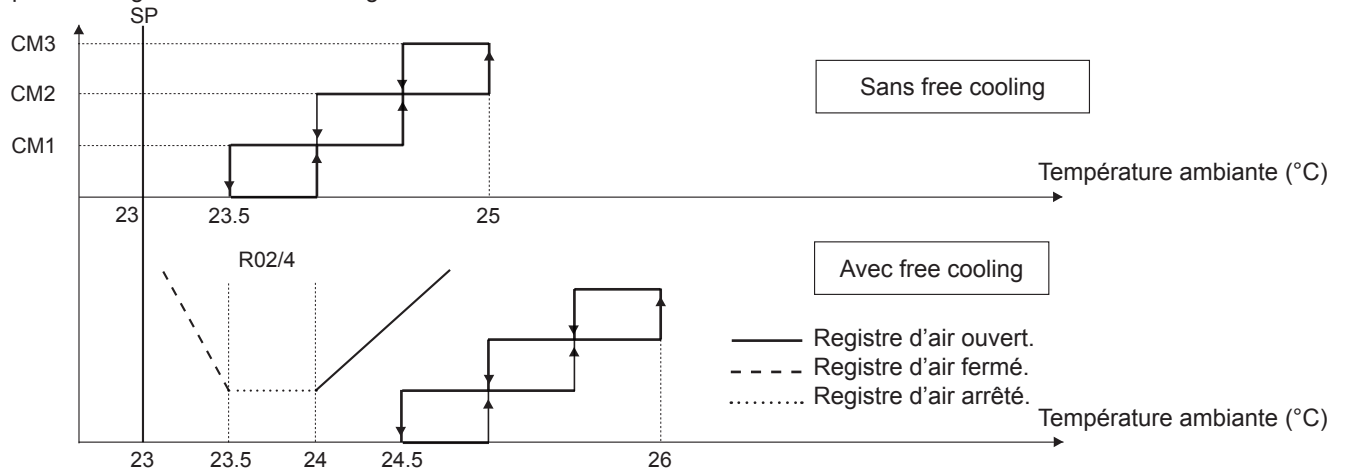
SP

CM3

CM2

CM1

Sans free cooling

Température ambiante (°C)

23

23.5

25

R02/4

Avec free cooling

Registre d'air ouvert.

Registre d'air fermé.

Registre d'air arrêté.

Température ambiante (°C)

23

23.5

24

24.5

26